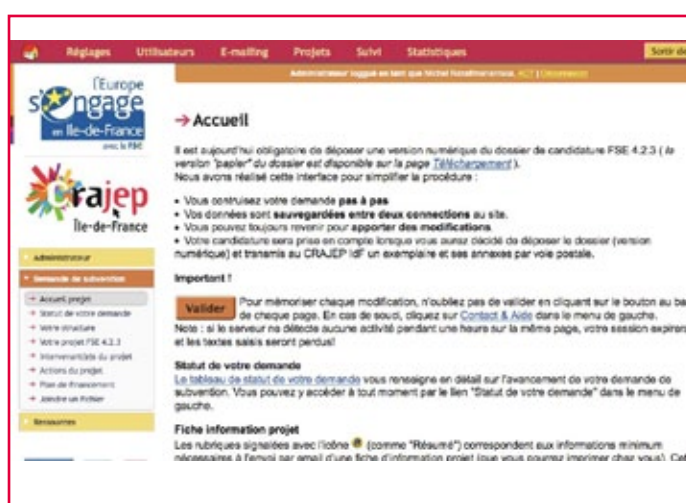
Réglages Utilisateurs E-mailing Projets Suivi Statistiques Sortir de

Administrateur loggé en tant que Michel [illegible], ACT | Déconnexion

l'Europe s'engage en Île-de-France avec le FSE

Crajep Île-de-France

Administrateur

Demande de subvention

Accueil projet
Statut de votre demande
Votre structure
Votre projet FSE 4.2.3
Intervenant(e)s du projet
Actions du projet
Plan de financement
Joindre un fichier

Ressources

→ Accueil

Il est aujourd'hui obligatoire de déposer une version numérique du dossier de candidature FSE 4.2.3 (la version "papier" du dossier est disponible sur la page Téléchargement). Nous avons réalisé cette interface pour simplifier la procédure :

• Vous construisez votre demande pas à pas.
• Vos données sont sauvegardées entre deux connections au site.
• Vous pouvez toujours revenir pour apporter des modifications.
• Votre candidature sera prise en compte lorsque vous aurez décidé de déposer le dossier (version numérique) et transmis au CRAJEP IdF un exemplaire et ses annexes par voie postale.

Important !

Valider Pour mémoriser chaque modification, n'oubliez pas de valider en cliquant sur le bouton au ba de chaque page. En cas de souci, cliquez sur Contact & Aide dans le menu de gauche.
Note : si le serveur ne détecte aucune activité pendant une heure sur la même page, votre session expirera et les textes saisis seront perdus!

Statut de votre demande
Le tableau de statut de votre demande vous renseigne en détail sur l'avancement de votre demande de subvention. Vous pouvez y accéder à tout moment par le lien "Statut de votre demande" dans le menu de gauche.

Fiche information projet
Les rubriques signalées avec l'icône (comme "Résumé") correspondent aux informations minimum nécessaires à l'envoi par email d'une fiche d'information projet (que vous pourrez imprimer chez vous). Cet